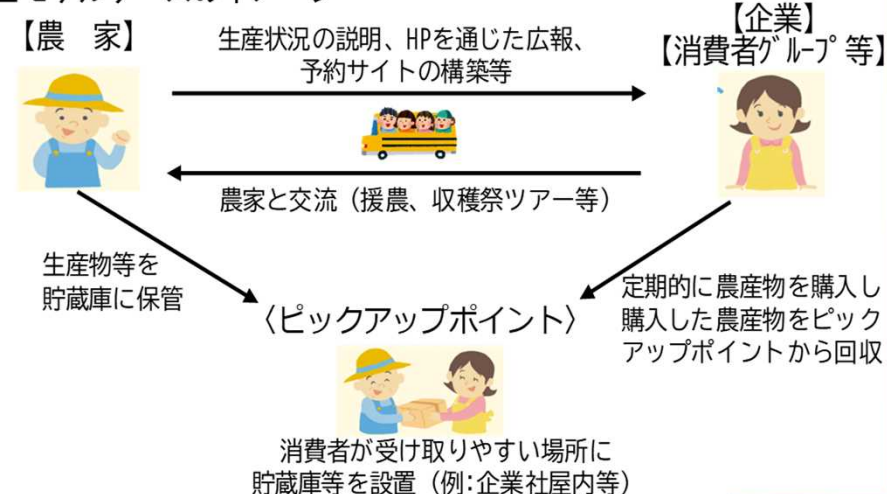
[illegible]

【農　家】

生産状況の説明、HPを通じた広報、予約サイトの構築等

【企業】
【消費者ｸﾞﾙｰﾌﾟ等】

農家と交流（援農、収穫祭ツアー等）

生産物等を貯蔵庫に保管

〈ピックアップポイント〉

定期的に農産物を購入し購入した農産物をピックアップポイントから回収

消費者が受け取りやすい場所に貯蔵庫等を設置（例:企業社屋内等）